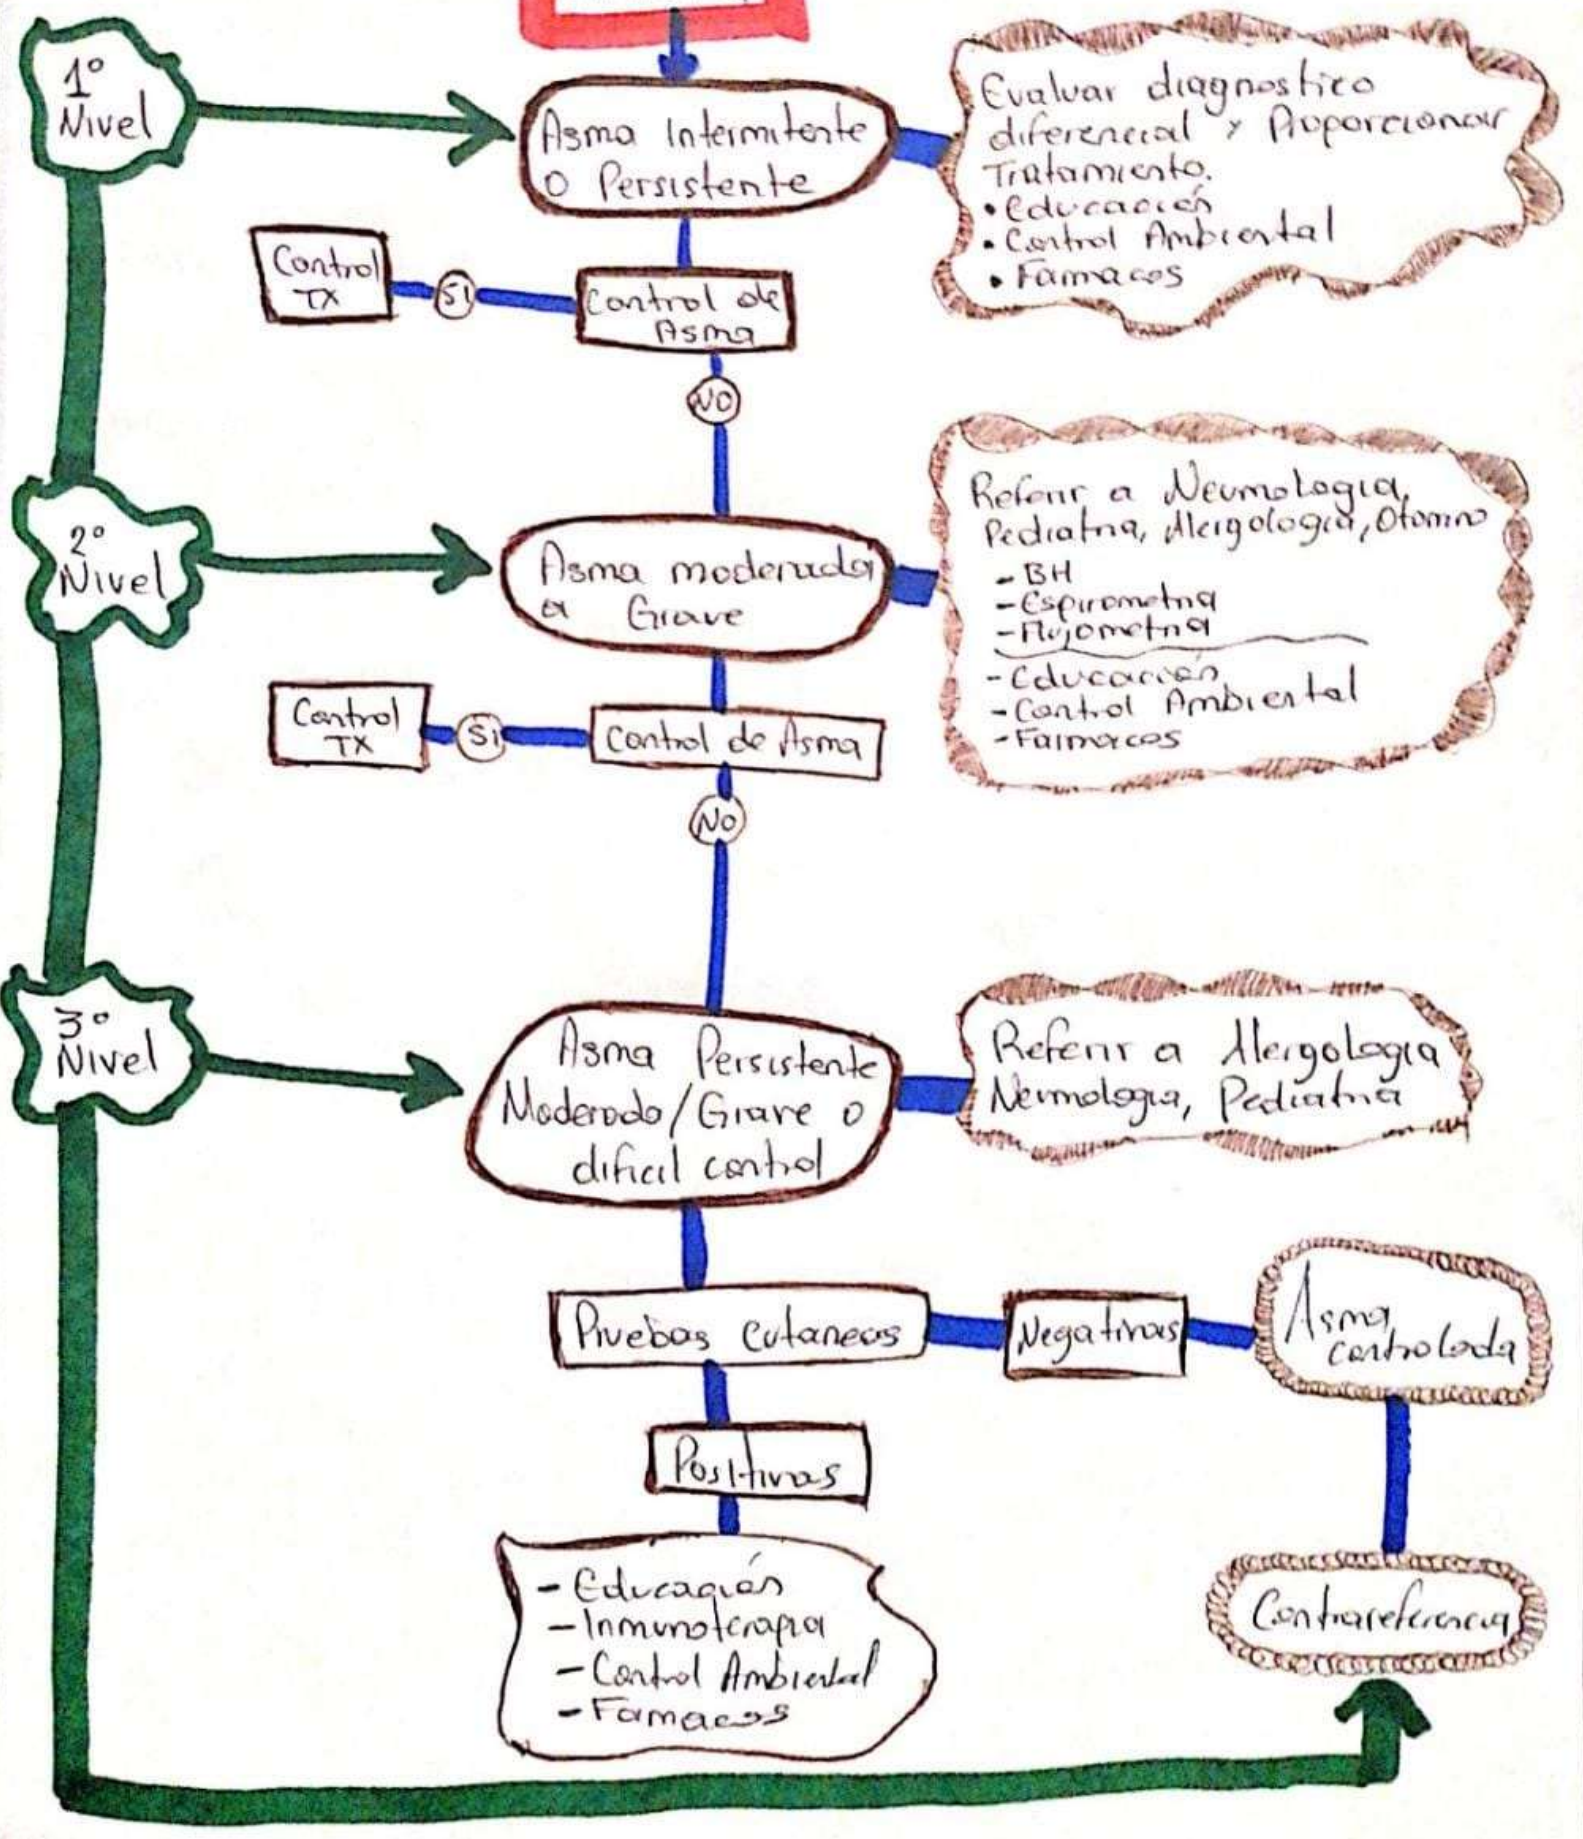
1° Nivel

Asma Intermitente o Persistente

Evaluar diagnostico diferencial y Proporcionar Tratamiento.
•Educación
•Control Ambiental
•Farmacos

Control TX

SI

Control de Asma

NO

2° Nivel

Asma moderada a Grave

Referir a Neumologia, Pediatria, Alergologia, Otorrino
-BH
-Espirometria
-Flujometria
-Educación
-Control Ambiental
-Farmacos

Control TX

SI

Control de Asma

NO

3° Nivel

Asma Persistente Moderado/Grave o dificil control

Referir a Alergologia Neumologia, Pediatria

Pruebas cutaneas

Negativas

Asma controlada

Positivas

-Educación
-Inmunoterapia
-Control Ambiental
-Farmacos

Contrareferencia